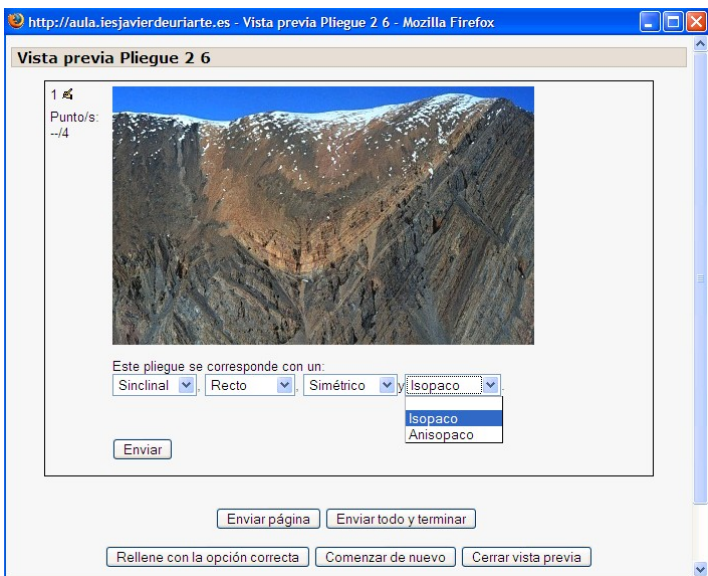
http://aula.iesjavierdeuriarte.es - Vista previa Pliegue 2 6 - Mozilla Firefox

Vista previa Pliegue 2 6

1
Punto/s:
--/4

Este pliegue se corresponde con un:
Sinclinal , Recto , Simétrico y Isopaco .

Isopaco
Anisopaco

Enviar

Enviar página | Enviar todo y terminar

Rellene con la opción correcta | Comenzar de nuevo | Cerrar vista previa